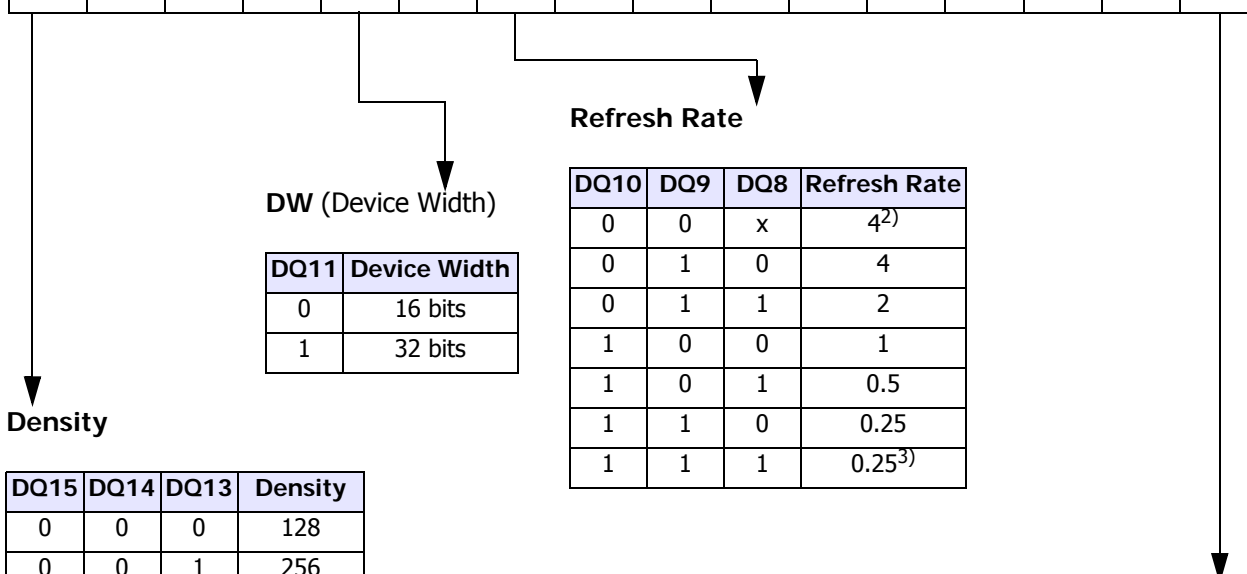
Refresh Rate

DW (Device Width)

| DQ10 | DQ9 | DQ8 | Refresh Rate |
|---|---|---|---|
| 0 | 0 | x | $4^{2)}$ |
| 0 | 1 | 0 | 4 |
| 0 | 1 | 1 | 2 |
| 1 | 0 | 0 | 1 |
| 1 | 0 | 1 | 0.5 |
| 1 | 1 | 0 | 0.25 |
| 1 | 1 | 1 | $0.25^{3)}$ |

| DQ11 | Device Width |
|---|---|
| 0 | 16 bits |
| 1 | 32 bits |

Density

| DQ15 | DQ14 | DQ13 | Density |
|---|---|---|---|
| 0 | 0 | 0 | 128 |
| 0 | 0 | 1 | 256 |